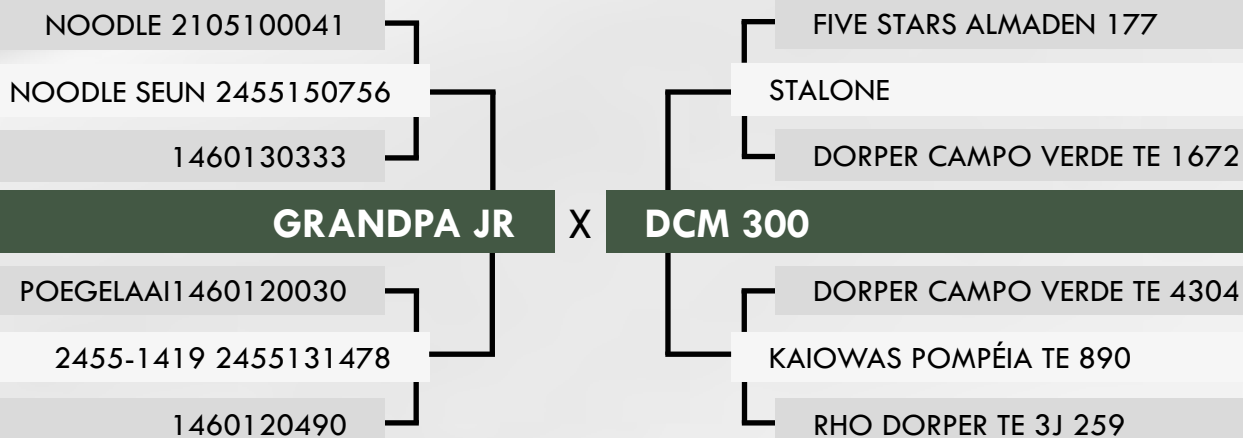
NOODLE 2105100041

NOODLE SEUN 2455150756

1460130333

GRANDPA JR

POEGELAAI1460120030

2455-1419 2455131478

1460120490

X

FIVE STARS ALMADEN 177

STALONE

DORPER CAMPO VERDE TE 1672

DCM 300

DORPER CAMPO VERDE TE 4304

KAIOWAS POMPÉIA TE 890

RHO DORPER TE 3J 259